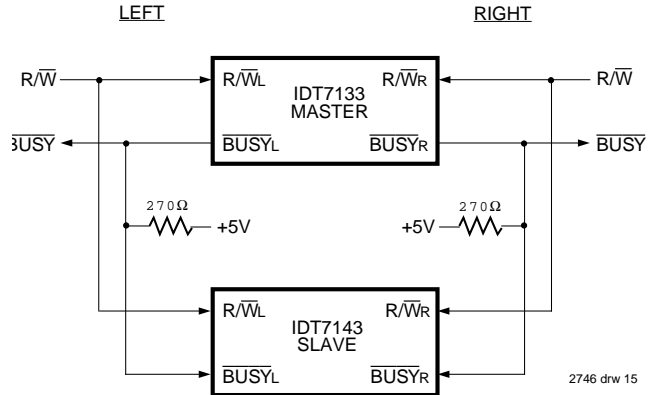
LEFT

RIGHT

R/$\overline{W}$

R/$\overline{W}$L

IDT7133
MASTER

R/$\overline{W}$R

R/$\overline{W}$

$\overline{\text{BUSY}}$

$\overline{\text{BUSY}}$L

$\overline{\text{BUSY}}$R

$\overline{\text{BUSY}}$

270Ω

+5V

+5V

270Ω

R/$\overline{W}$L

IDT7143
SLAVE

R/$\overline{W}$R

$\overline{\text{BUSY}}$L

$\overline{\text{BUSY}}$R

2746 drw 15